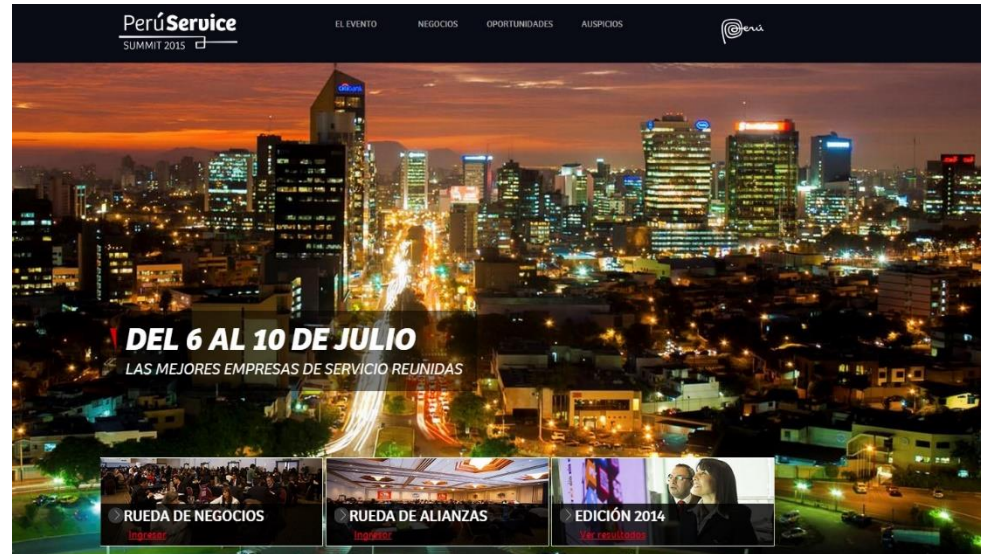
Perú**Service**
SUMMIT 2015

EL EVENTO
NEGOCIOS
OPORTUNIDADES
AUSPICIOS

Perú

DEL 6 AL 10 DE JULIO
LAS MEJORES EMPRESAS DE SERVICIO REUNIDAS

RUEDA DE NEGOCIOS
Ingresar

RUEDA DE ALIANZAS
Ingresar

EDICIÓN 2014
Ver resultados